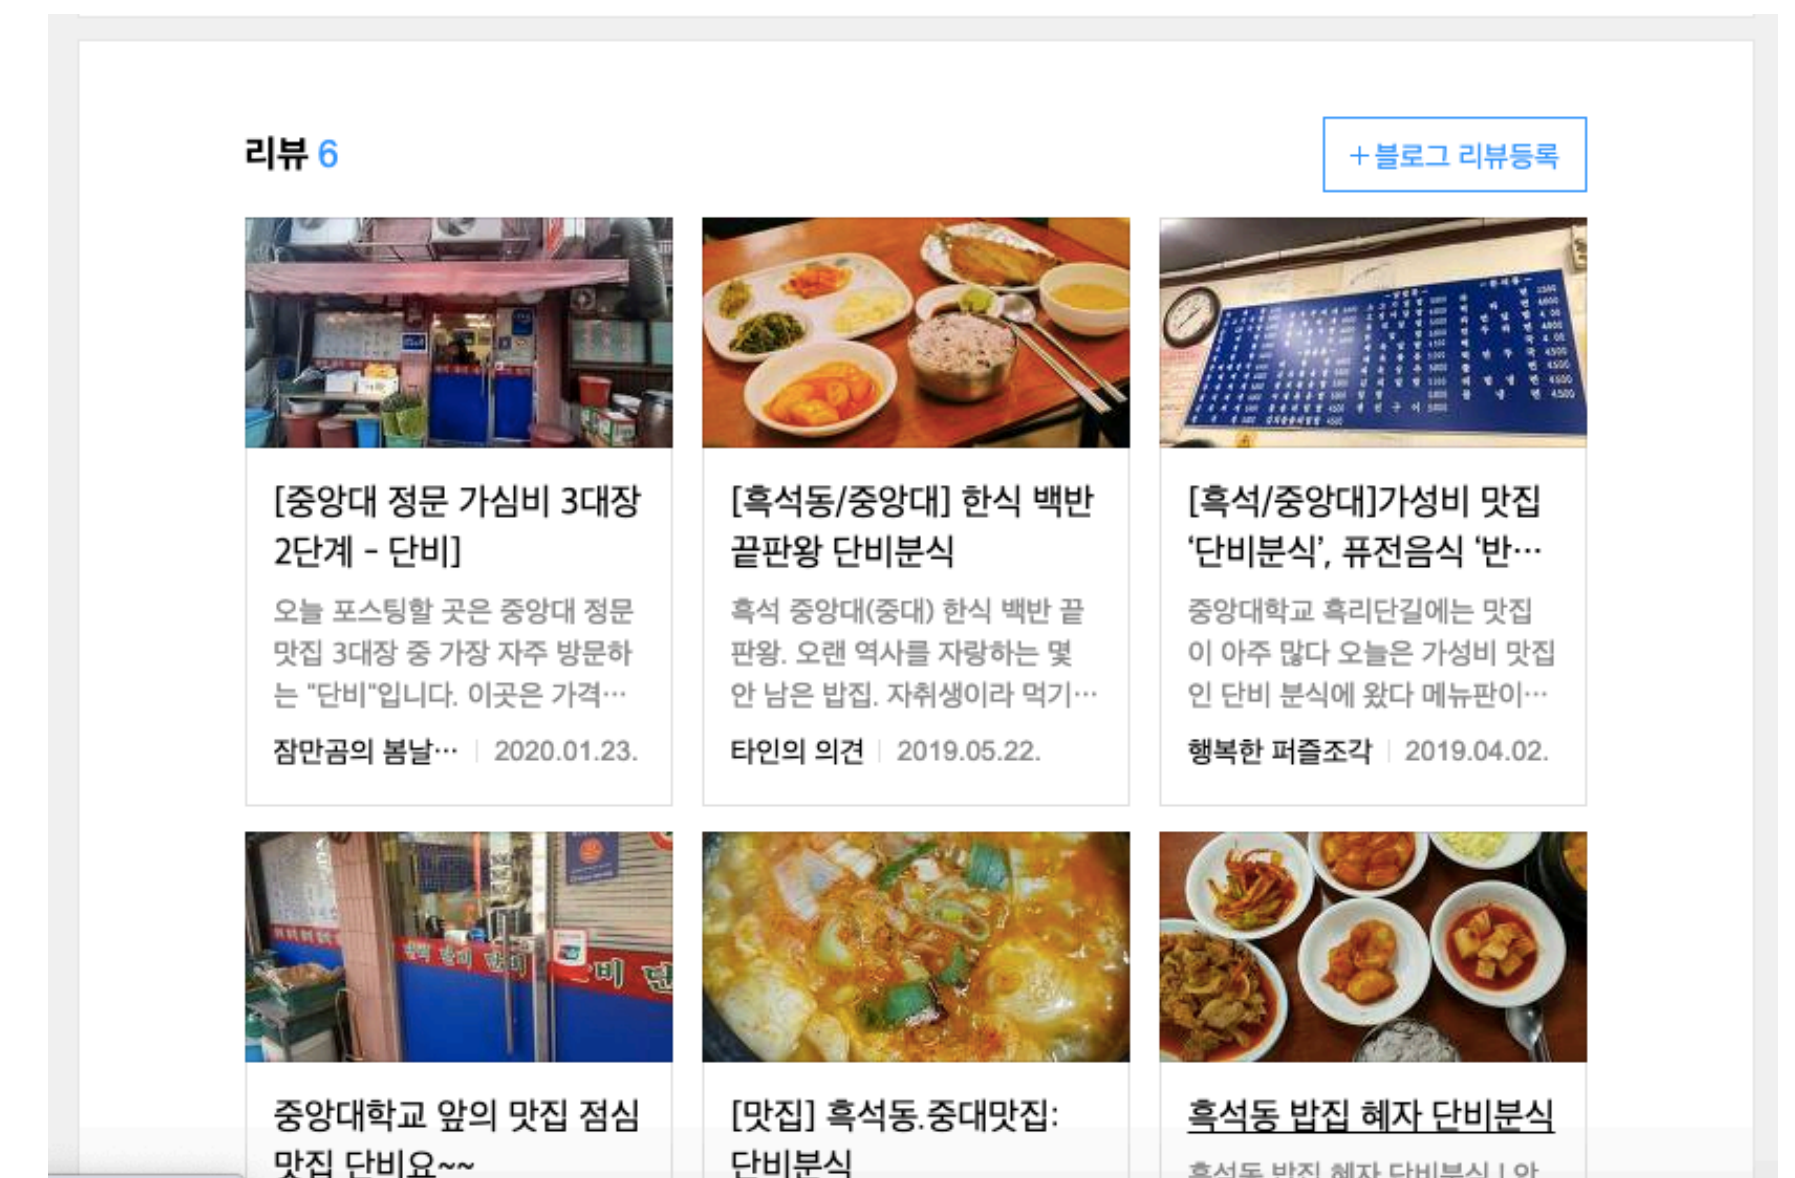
리뷰 6

+ 블로그 리뷰등록

[중앙대 정문 가심비 3대장 2단계 - 단비]

오늘 포스팅할 곳은 중앙대 정문 맛집 3대장 중 가장 자주 방문하는 "단비"입니다. 이곳은 가격…

잠만곰의 봄날… | 2020.01.23.

[흑석동/중앙대] 한식 백반 끝판왕 단비분식

흑석 중앙대(중대) 한식 백반 끝판왕. 오랜 역사를 자랑하는 몇 안 남은 밥집. 자취생이라 먹기…

타인의 의견 | 2019.05.22.

[흑석/중앙대]가성비 맛집 '단비분식', 퓨전음식 '반…

중앙대학교 흑리단길에는 맛집이 아주 많다 오늘은 가성비 맛집인 단비 분식에 왔다 메뉴판이…

행복한 퍼즐조각 | 2019.04.02.

중앙대학교 앞의 맛집 점심 맛집 단비요~~

[맛집] 흑석동.중대맛집: 단비분식

흑석동 밥집 혜자 단비분식

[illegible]